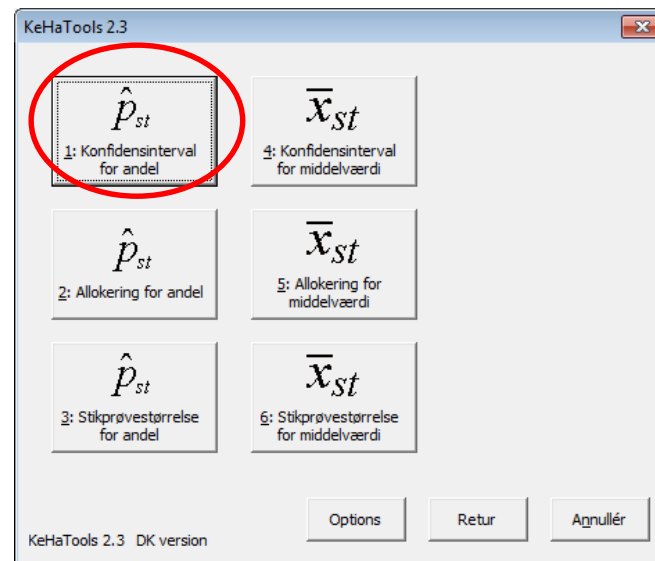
KeHaTools 2.3

$\hat{p}_{st}$
1: Konfidensinterval for andel

$\overline{x}_{st}$
4: Konfidensinterval for middelværdi

$\hat{p}_{st}$
2: Allokering for andel

$\overline{x}_{st}$
5: Allokering for middelværdi

$\hat{p}_{st}$
3: Stikprøvestørrelse for andel

$\overline{x}_{st}$
6: Stikprøvestørrelse for middelværdi

KeHaTools 2.3 DK version

Options

Retur

Annullér